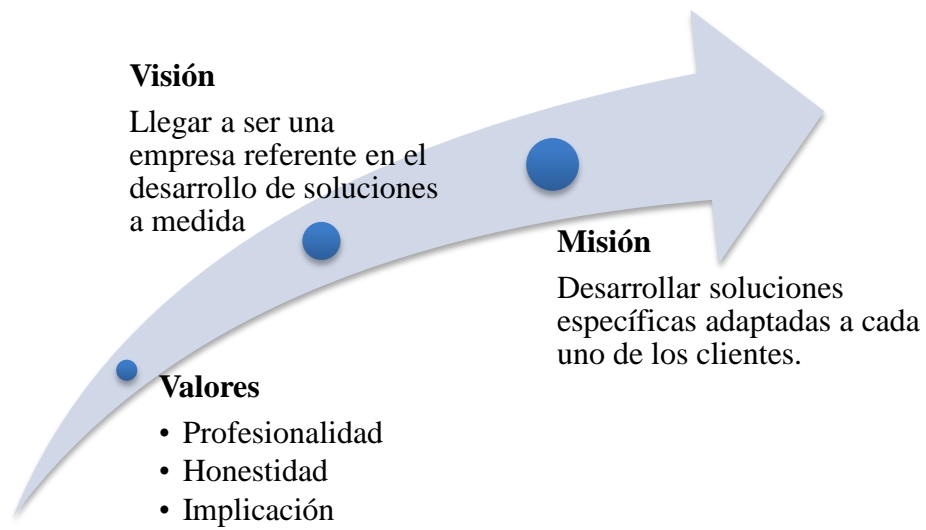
**Visión**

Llegar a ser una empresa referente en el desarrollo de soluciones a medida

**Misión**

Desarrollar soluciones específicas adaptadas a cada uno de los clientes.

**Valores**

- Profesionalidad
- Honestidad
- Implicación